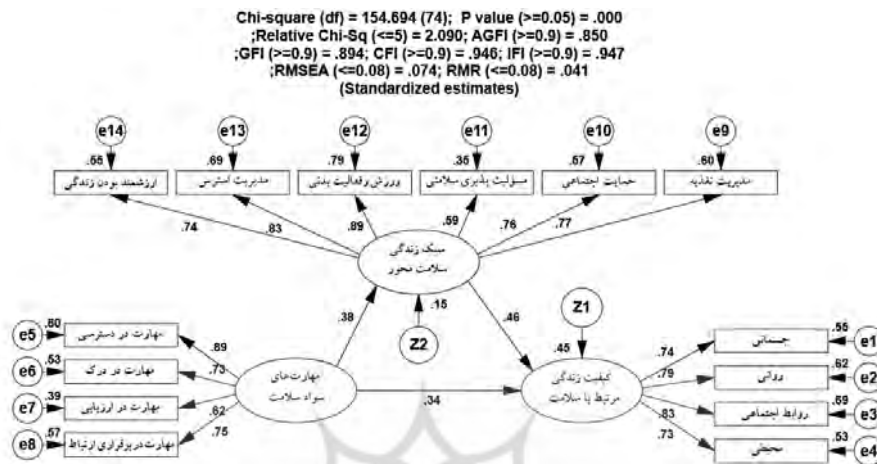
Chi-square (df) = 154.694 (74); P value (>=0.05) = .000
;Relative Chi-Sq (<=5) = 2.090; AGFI (>=0.9) = .850
;GFI (>=0.9) = .894; CFI (>=0.9) = .946; IFI (>=0.9) = .947
;RMSEA (<=0.08) = .074; RMR (<=0.08) = .041
(Standardized estimates)

e14
.55
ارزشمند بودن زندگی

e13
.69
مدیریت استرس

e12
.79
ورزش وفعالیت بدنی

e11
.35
مسئولیت پذیری سلامتی

e10
.57
حمایت اجتماعی

e9
.60
مدیریت تغذیه

.74
.83
.89
.59
.76
.77

سبک زندگی
سلامت محور

.15
Z2

.38
.46

Z1
.45

e5
.80
مهارت در دسترسی
.89

e6
.53
مهارت در درک
.73

e7
.39
مهارت در ارزیابی
.62

e8
.57
مهارت در برقراری ارتباط
.75

مهارت‌های
سواد سلامت

.34

کیفیت زندگی
مرتبط با سلامت

.74
.79
.83
.73

جسمانی
.55
e1

روانی
.62
e2

روابط اجتماعی
.69
e3

محیطی
.53
e4